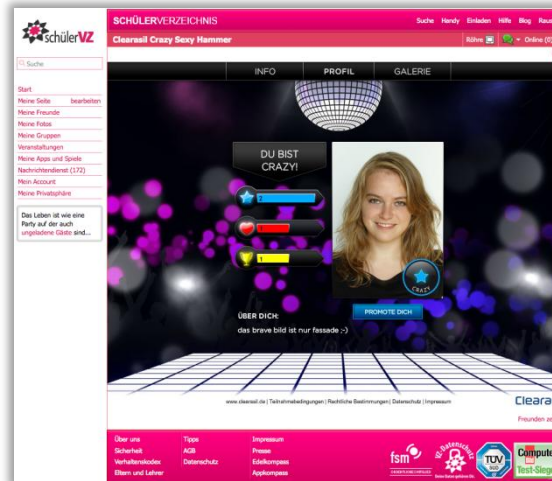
schülerVZ

SCHÜLERVERZEICHNIS

Suche Handy Einladen Hilfe Blog Raus

Clearasil Crazy Sexy Hammer

Röhre Online (0)

Suche

Start
Meine Seite bearbeiten
Meine Freunde
Meine Fotos
Meine Gruppen
Veranstaltungen
Meine Apps und Spiele
Nachrichtendienst (172)
Mein Account
Meine Privatsphäre

Das Leben ist wie eine Party auf der auch ungeladene Gäste sind...

INFO PROFIL GALERIE

DU BIST CRAZY!

2

1

CRAZY

PROMOTE DICH

ÜBER DICH:
das brave bild ist nur fassade ;-)

www.clearasil.de | Teilnahmebedingungen | Rechtliche Bestimmungen | Datenschutz | Impressum

Cleara

Freunden ab

Über uns
Sicherheit
Verhaltenskodex
Eltern und Lehrer

Tipps
AGB
Datenschutz

Impressum
Presse
Edelkompass
Appkompass

fsm

VZ-Datenschutz

TÜV

Compute
Test-Sieg